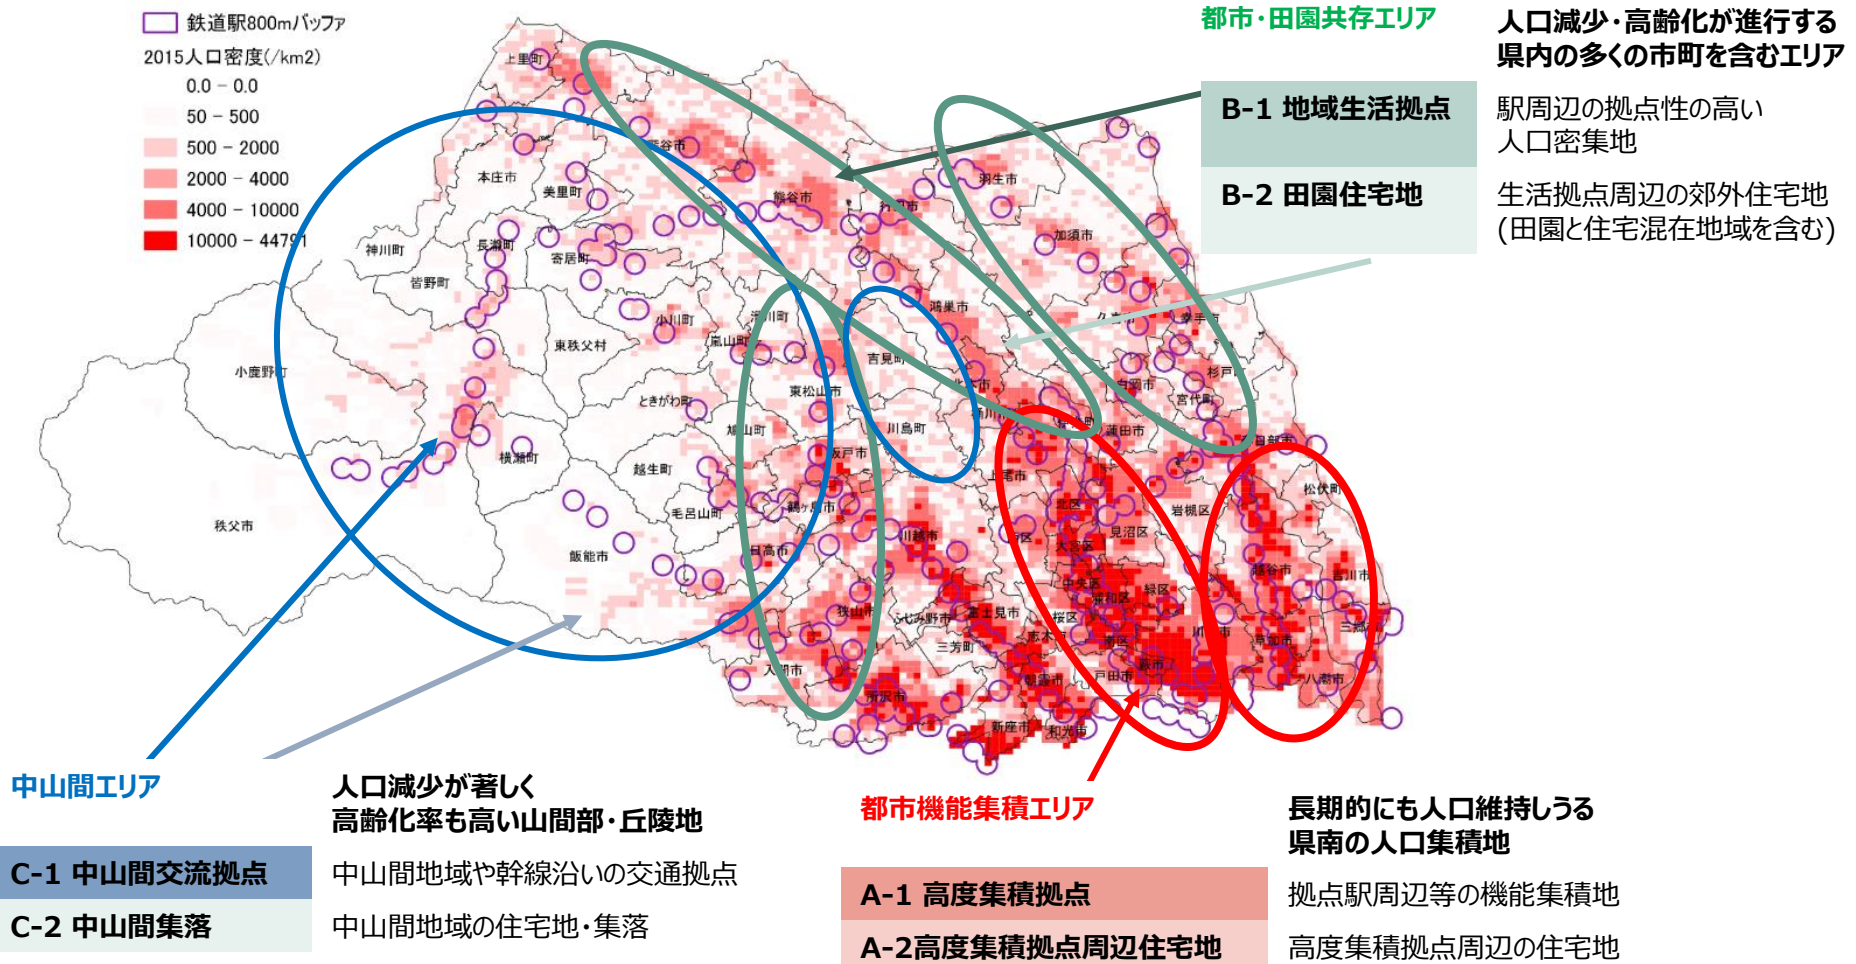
鉄道駅800mバッファ
2015人口密度(/km2)
0.0 - 0.0
50 - 500
500 - 2000
2000 - 4000
4000 - 10000
10000 - 44791

都市・田園共存エリア
人口減少・高齢化が進行する県内の多くの市町を含むエリア

| B-1 地域生活拠点 | 駅周辺の拠点性の高い人口密集地 |
|---|---|
| B-2 田園住宅地 | 生活拠点周辺の郊外住宅地(田園と住宅混在地域を含む) |

上里町
深谷市
本庄市
美里町
熊谷市
行田市
羽生市
加須市
神川町
長瀞町
寄居町
皆野町
小川町
鴻巣市
久喜市
幸手市
東秩父村
嵐山町
滑川町
吉見町
小鹿野町
ときがわ町
東松山市
北本市
白岡市
杉戸町
宮代町
鳩山町
川島町
蓮田市
春日部市
横瀬町
越生町
坂戸市
上尾市
松伏町
毛呂山町
鶴ヶ島市
岩槻区
秩父市
北区
見沼区
飯能市
日高市
川越市
大宮区
越谷市
吉川市
中央区
浦和区
緑区
狭山市
ふじみ野市
富士見市
桜区
南区
草加市
三郷市
三芳町
志木市
戸田市
蕨市
入間市
八潮市
所沢市
朝霞市
新座市
和光市

中山間エリア
人口減少が著しく高齢化率も高い山間部・丘陵地

| C-1 中山間交流拠点 | 中山間地域や幹線沿いの交通拠点 |
|---|---|
| C-2 中山間集落 | 中山間地域の住宅地・集落 |

都市機能集積エリア
長期的にも人口維持しうる県南の人口集積地

| A-1 高度集積拠点 | 拠点駅周辺等の機能集積地 |
|---|---|
| A-2高度集積拠点周辺住宅地 | 高度集積拠点周辺の住宅地 |